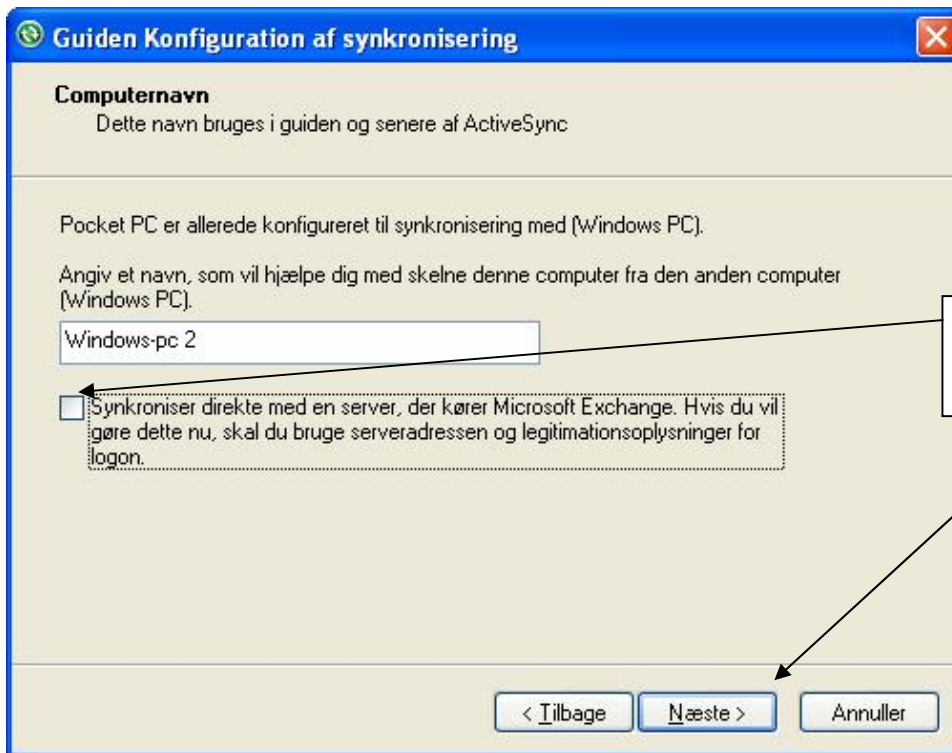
Guiden Konfiguration af synkronisering

Computernavn
Dette navn bruges i guiden og senere af ActiveSync

Pocket PC er allerede konfigureret til synkronisering med (Windows PC).

Angiv et navn, som vil hjælpe dig med skelne denne computer fra den anden computer (Windows PC).

Windows-pc 2

Synkroniser direkte med en server, der kører Microsoft Exchange. Hvis du vil gøre dette nu, skal du bruge serveradressen og legitimationsoplysninger for logon.

< Tilbage
Næste >
Annuller